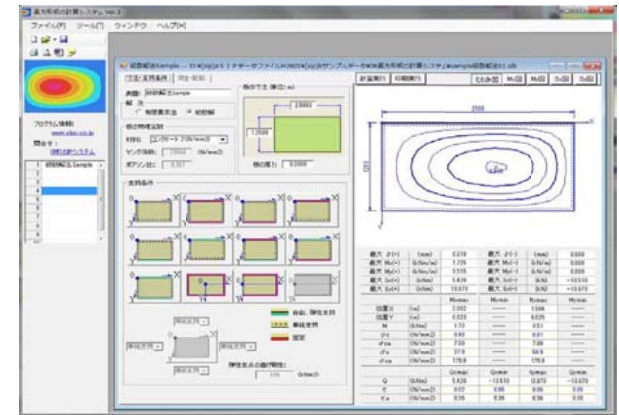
ファイル(F) ツール(T) ウィンドウ ヘルプ(H)

プログラム情報
www.uban.co.jp
問合せ：
(株)ユニシステム

1 板曲解析Sample

板曲解析Sample

寸法・支持条件 | 荷重・断面

表題: 板曲解析Sample

解法
○ 有限要素法 ◉ 級数解

板の物性定数
材料: コンクリート 21N/mm2
ヤング係数: 21000 (N/mm2)
ポアソン比: 0.167

板の寸法 (単位:m)
2.5000
1.2500
板の厚さ: 0.3000

支持条件

自由、弾性支持
単純支持
固定

弾性支点の鉛直剛性:
(kN/m2)

計算実行 印刷実行

2500
1250

| 最大 δ(+) | (mm) | 0.318 | 最大 δ(-) | (mm) | 0.000 |
|---|---|---|---|---|---|
| 最大 Mx(+) | (kNm/m) | 1.735 | 最大 Mx(-) | (kNm/m) | 0.000 |
| 最大 My(+) | (kNm/m) | 3.515 | 最大 My(-) | (kNm/m) | 0.000 |
| 最大 Qx(+) | (kN/m) | 5.820 | 最大 Qx(-) | (kN/m) | -13.510 |
| 最大 Qy(+) | (kN/m) | 13.073 | 最大 Qy(-) | (kN/m) | -13.073 |

| | | Mxmax | Mxmin | Mymax | Mymin |
|---|---|---|---|---|---|
| 位置X | (m) | 2.000 | ----- | 1.500 | ----- |
| 位置Y | (m) | 0.625 | ----- | 0.625 | ----- |
| M | (kNm) | 1.73 | ----- | 3.51 | ----- |
| σt | (N/mm2) | 0.01 | ----- | 0.51 | ----- |
| σa | (N/mm2) | 7.00 | ----- | 7.00 | ----- |
| σs | (N/mm2) | 37.9 | ----- | 58.9 | ----- |
| σsa | (N/mm2) | 176.0 | ----- | 176.0 | ----- |

| | | Qxmax | Qxmin | Qymax | Qymin |
|---|---|---|---|---|---|
| Q | (kN/m) | 5.820 | -13.510 | 13.073 | -13.073 |
| τ | (N/mm2) | 0.02 | 0.05 | 0.05 | 0.05 |
| τa | (N/mm2) | 0.39 | 0.39 | 0.39 | 0.39 |